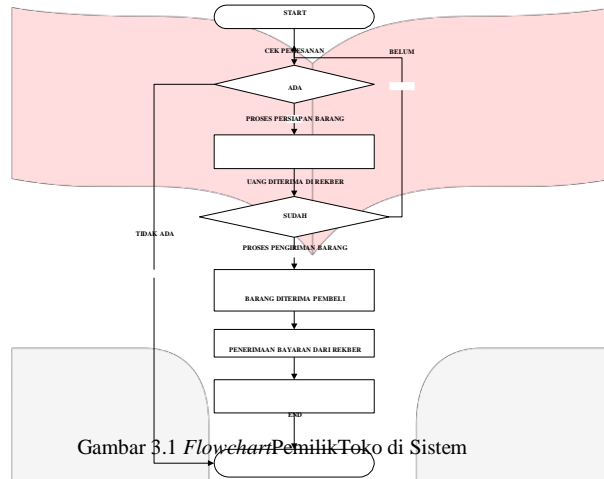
START

CEK PEMESANAN

BELUM

ADA

PROSES PERSIAPAN BARANG

UANG DITERIMA DI REKBER

SUDAH

TIDAK ADA

PROSES PENGIRIMAN BARANG

BARANG DITERIMA PEMBELI

PENERIMAAN BAYARAN DARI REKBER

END

Gambar 3.1 *Flowchart*PemilikToko di Sistem